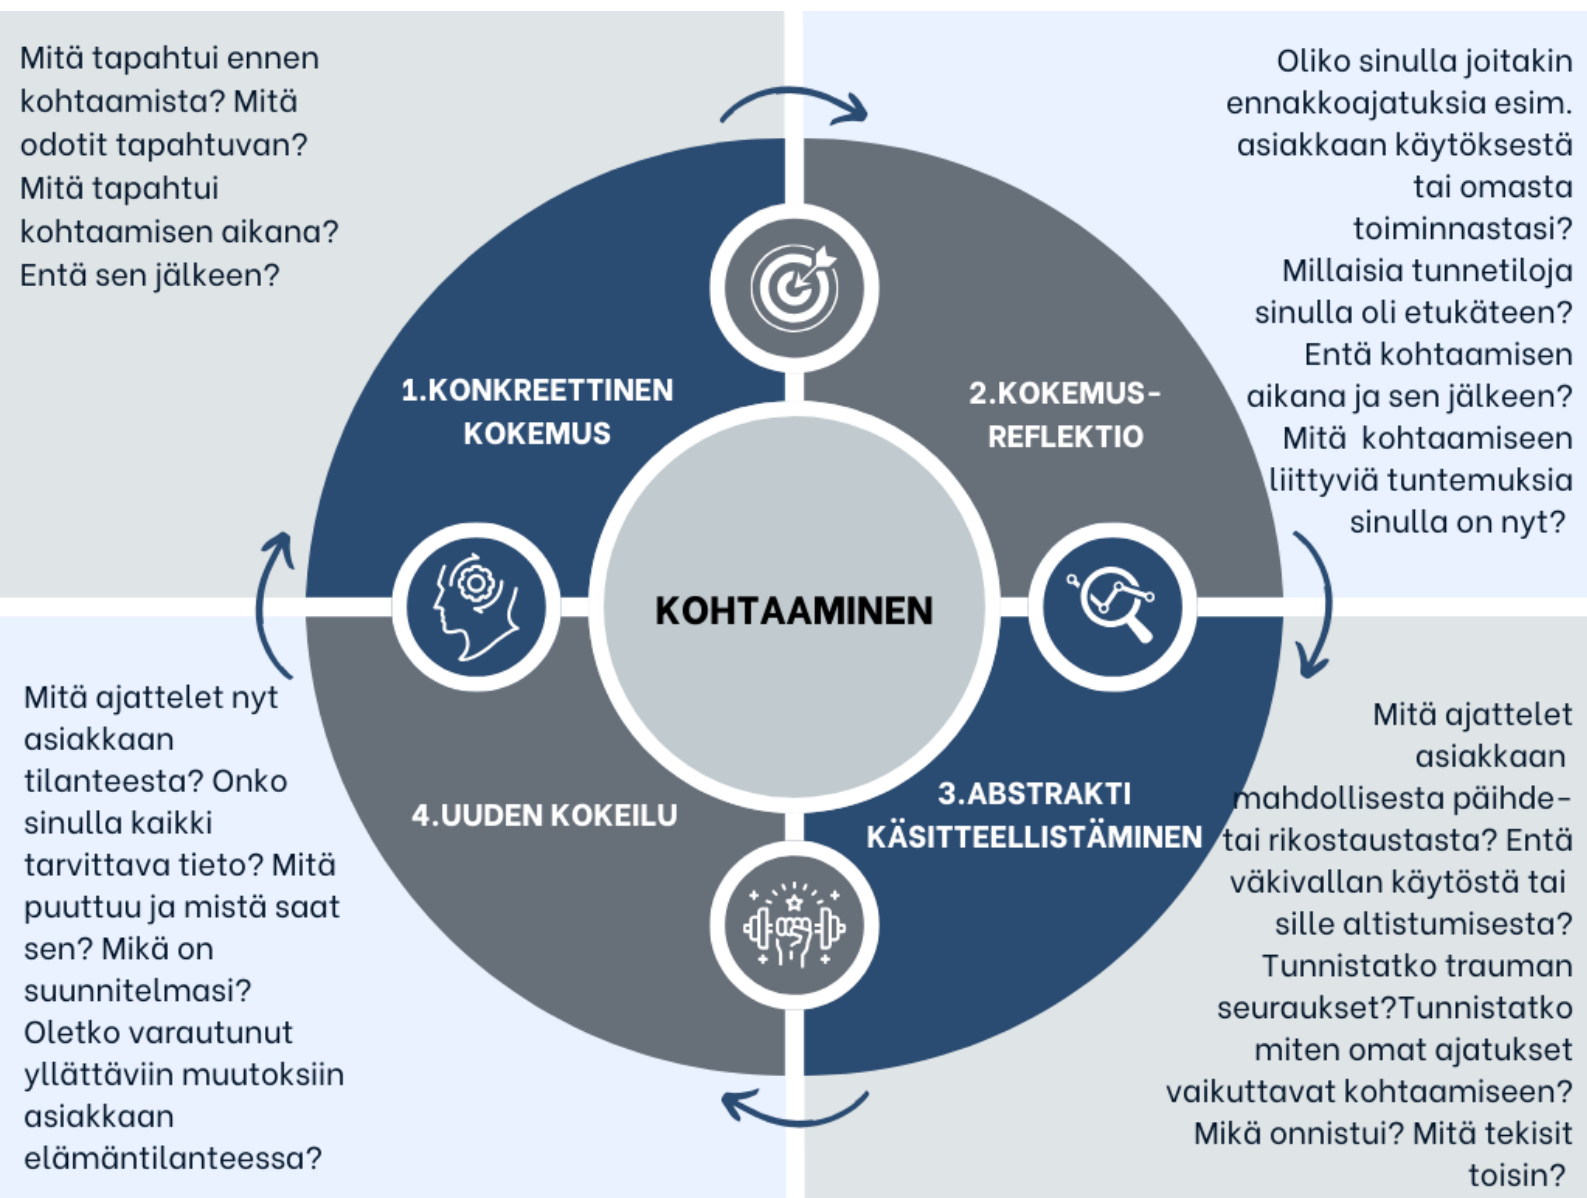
Mitä tapahtui ennen kohtaamista? Mitä odotit tapahtuvan? Mitä tapahtui kohtaamisen aikana? Entä sen jälkeen?

Oliko sinulla joitakin ennakkoajatuksia esim. asiakkaan käytöksestä tai omasta toiminnastasi? Millaisia tunnetiloja sinulla oli etukäteen? Entä kohtaamisen aikana ja sen jälkeen? Mitä kohtaamiseen liittyviä tuntemuksia sinulla on nyt?

1.KONKREETTINEN KOKEMUS

2.KOKEMUS-REFLEKTIO

KOHTAAMINEN

4.UUDEN KOKEILU

3.ABSTRAKTI KÄSITTEELLISTÄMINEN

Mitä ajattelet nyt asiakkaan tilanteesta? Onko sinulla kaikki tarvittava tieto? Mitä puuttuu ja mistä saat sen? Mikä on suunnitelmasi? Oletko varautunut yllättäviin muutoksiin asiakkaan elämäntilanteessa?

Mitä ajattelet asiakkaan mahdollisesta päihde- tai rikostaustasta? Entä väkivallan käytöstä tai sille altistumisesta? Tunnistatko trauman seuraukset?Tunnistatko miten omat ajatukset vaikuttavat kohtaamiseen? Mikä onnistui? Mitä tekisit toisin?